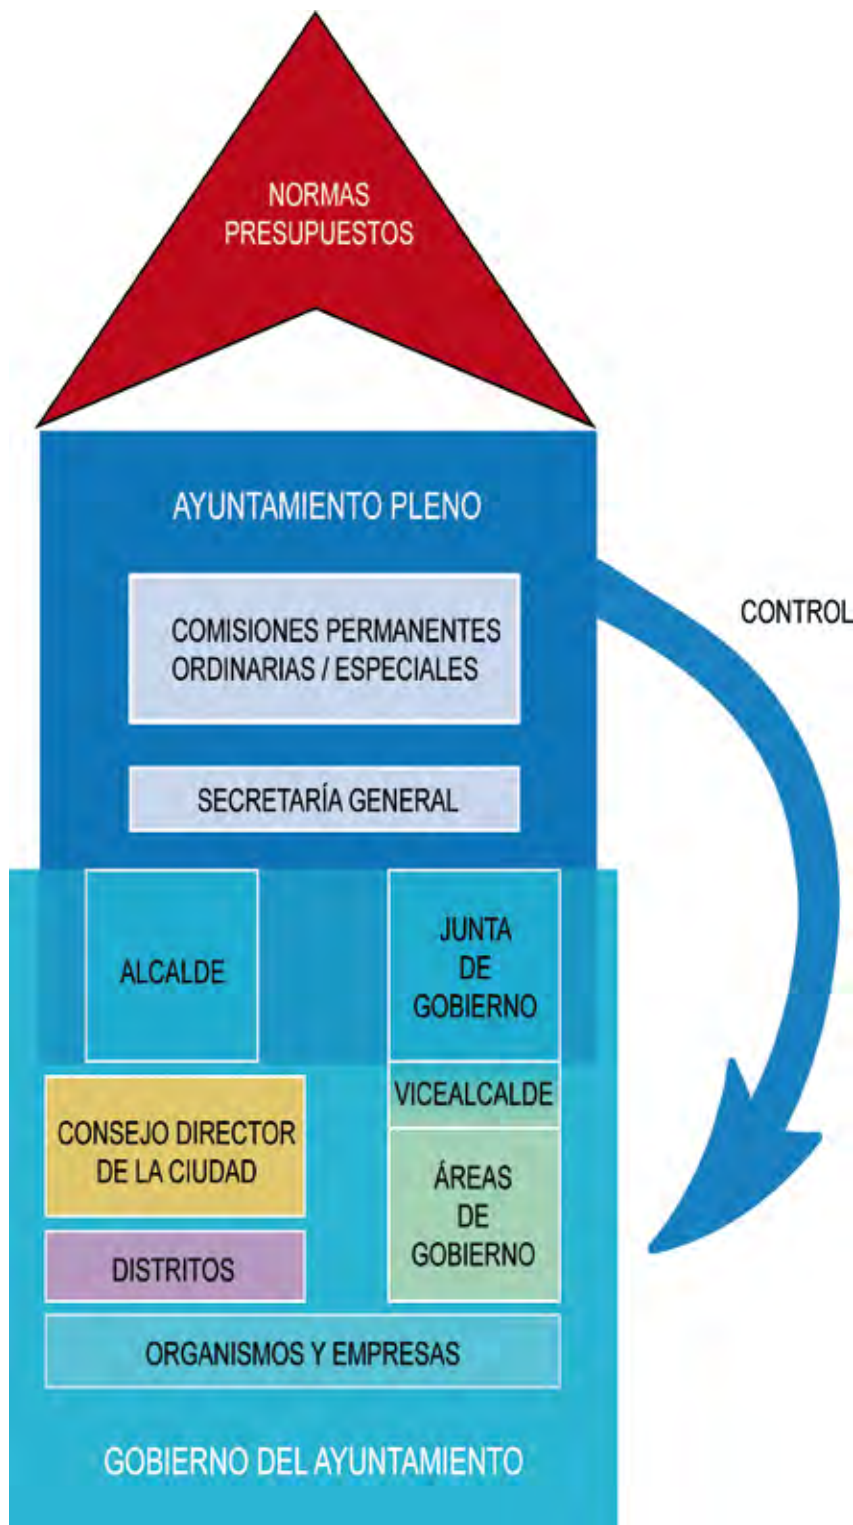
NORMAS
PRESUPUESTOS

AYUNTAMIENTO PLENO

COMISIONES PERMANENTES
ORDINARIAS / ESPECIALES

SECRETARÍA GENERAL

CONTROL

ALCALDE

JUNTA
DE
GOBIERNO

VICEALCALDE

CONSEJO DIRECTOR
DE LA CIUDAD

ÁREAS
DE
GOBIERNO

DISTRITOS

ORGANISMOS Y EMPRESAS

GOBIERNO DEL AYUNTAMIENTO